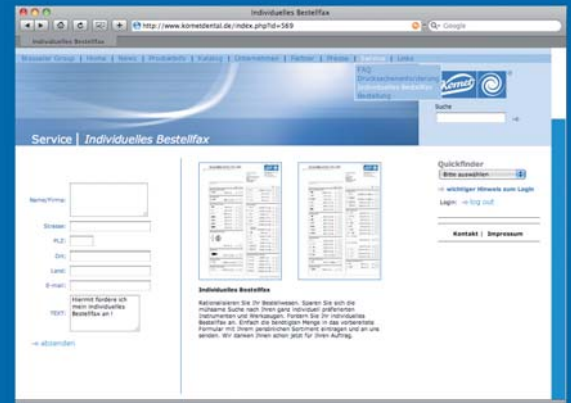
Individuelles Bestellfax

http://www.kometdental.de/index.php?id=569

Q- Google

Individuelles Bestellfax

Brasseler Group | Home | News | Produktinfo | Katalog | Unternehmen | Partner | Presse | Service | Links

FAQ
Druckschriftenanforderung
Individuelles Bestellfax
Bedienung

Komet

Suche

Service | Individuelles Bestellfax

Name/Firma:

Strasse:

PLZ:

Ort:

Land:

E-Mail:

TEXT: Hiermit fordere ich mein individuelles Bestellfax an !

→ absenden

Individuelles Bestellfax

Rationalisieren Sie Ihr Bestellwesen. Sparen Sie sich die mühsame Suche nach Ihren ganz individuell präferierten Instrumenten und Werkzeugen. Fordern Sie Ihr individuelles Bestellfax an. Einfach die benötigten Menge in das vorbereitete Formular mit Ihren persönlichen Sortiment eintragen und an uns senden. Wir danken Ihnen schon jetzt für Ihren Auftrag.

Quickfinder

Bitte auswählen

→ wichtiger Hinweis zum Login

Login: → log out

Kontakt | Impressum